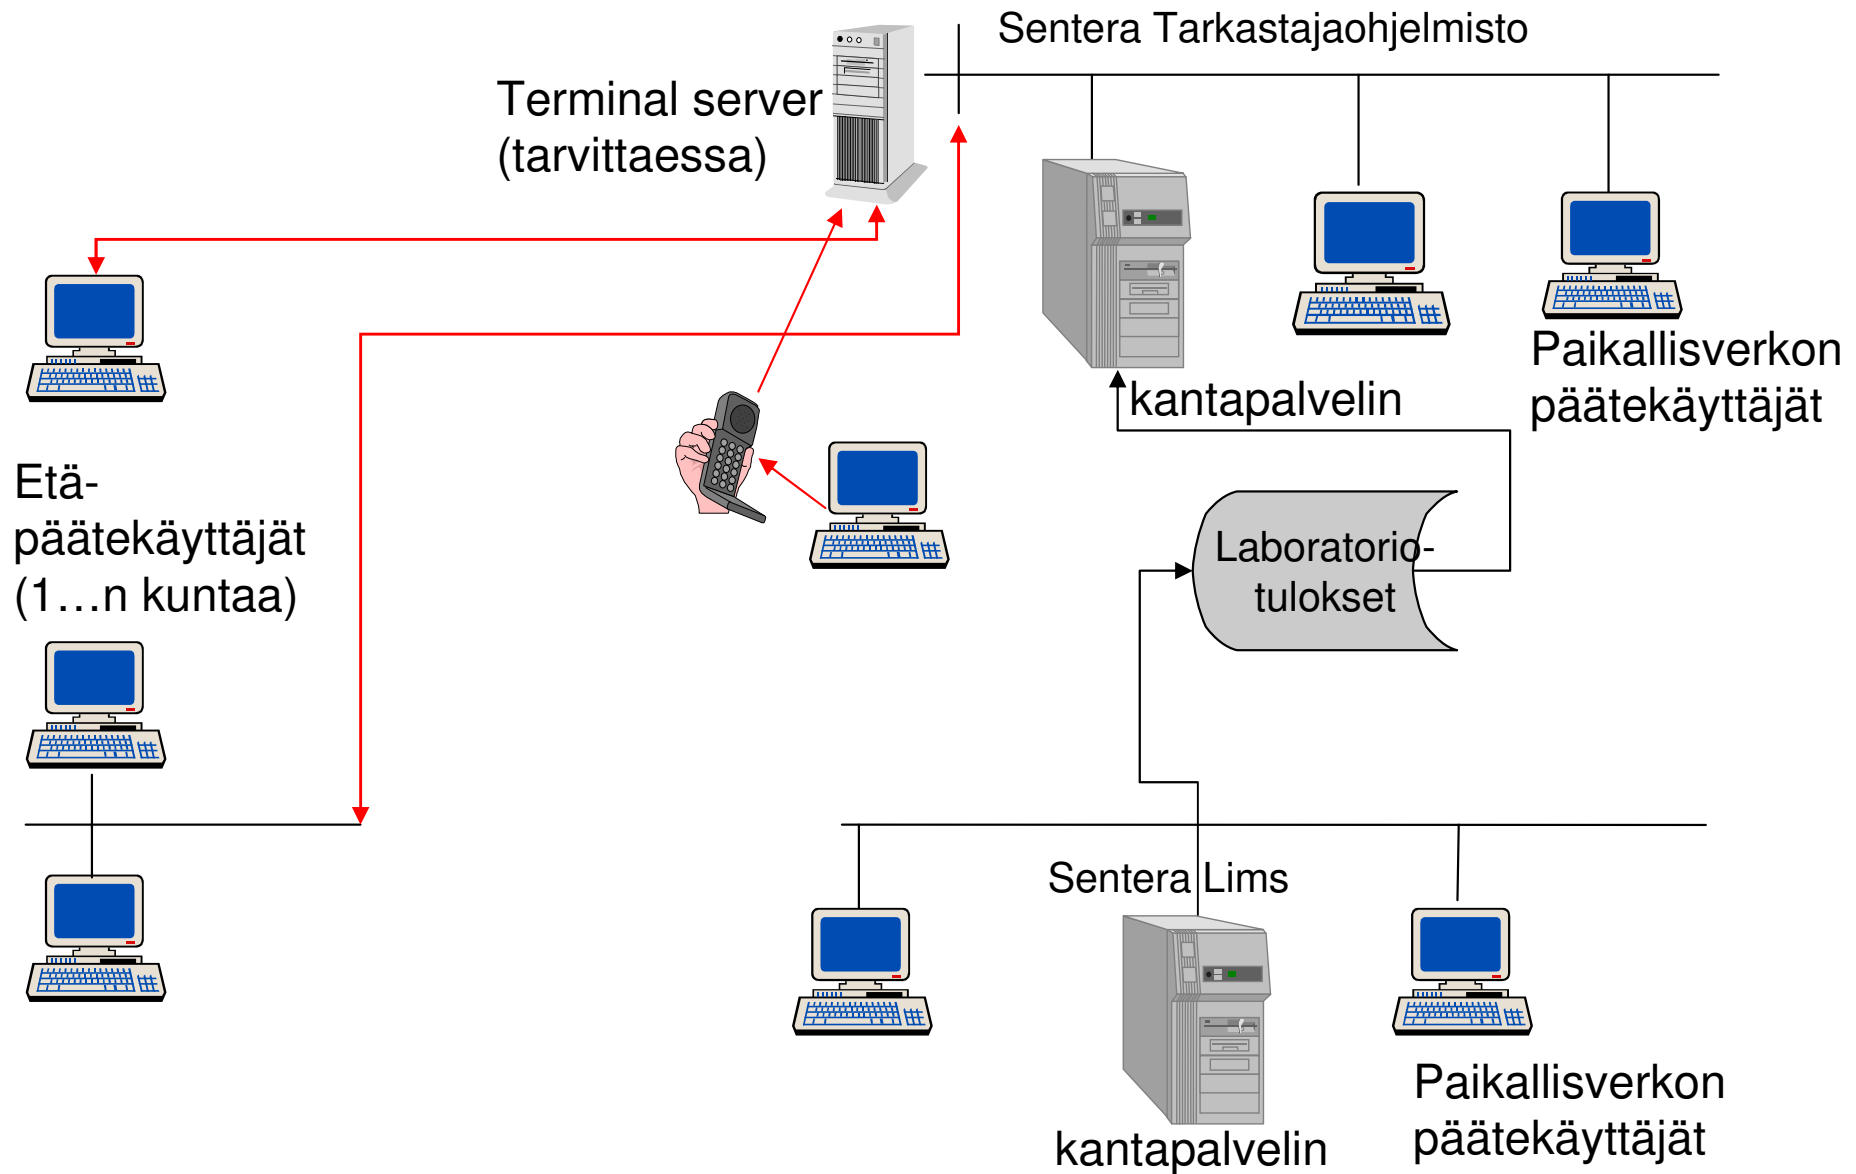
Sentera Tarkastajaohjelmisto

Terminal server (tarvittaessa)

kantapalvelin

Paikallisverkon päätekäyttäjät

Etä-päätekäyttäjät (1…n kuntaa)

Laboratorio-tulokset

Sentera Lims

kantapalvelin

Paikallisverkon päätekäyttäjät